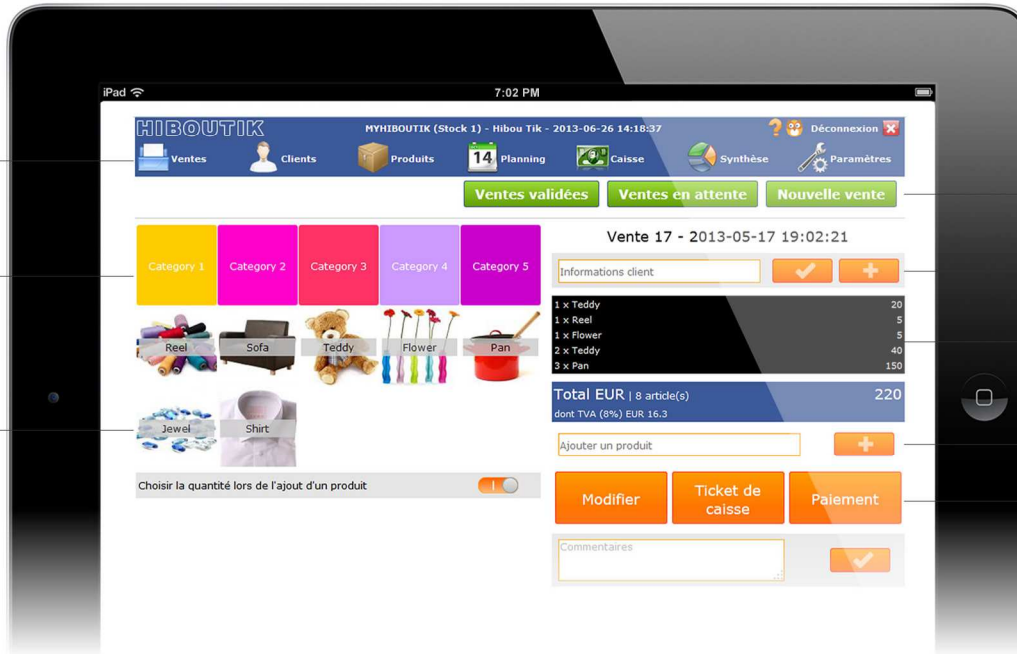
iPad 7:02 PM

HIBOUTIK MYHIBOUTIK (Stock 1) - Hibou Tik - 2013-06-26 14:18:37 ? Déconnexion

Ventes Clients Produits 14 Planning Caisse Synthèse Paramètres

Ventes validées Ventes en attente Nouvelle vente

Category 1 Category 2 Category 3 Category 4 Category 5

Reel Sofa Teddy Flower Pan

Jewel Shirt

Choisir la quantité lors de l'ajout d'un produit

Vente 17 - 2013-05-17 19:02:21

Informations client

| | |
|---|---|
| 1 x Teddy | 20 |
| 1 x Reel | 5 |
| 1 x Flower | 5 |
| 2 x Teddy | 40 |
| 3 x Pan | 150 |

Total EUR | 8 article(s) 220
dont TVA (8%) EUR 16.3

Ajouter un produit

Modifier Ticket de caisse Paiement

Commentaires